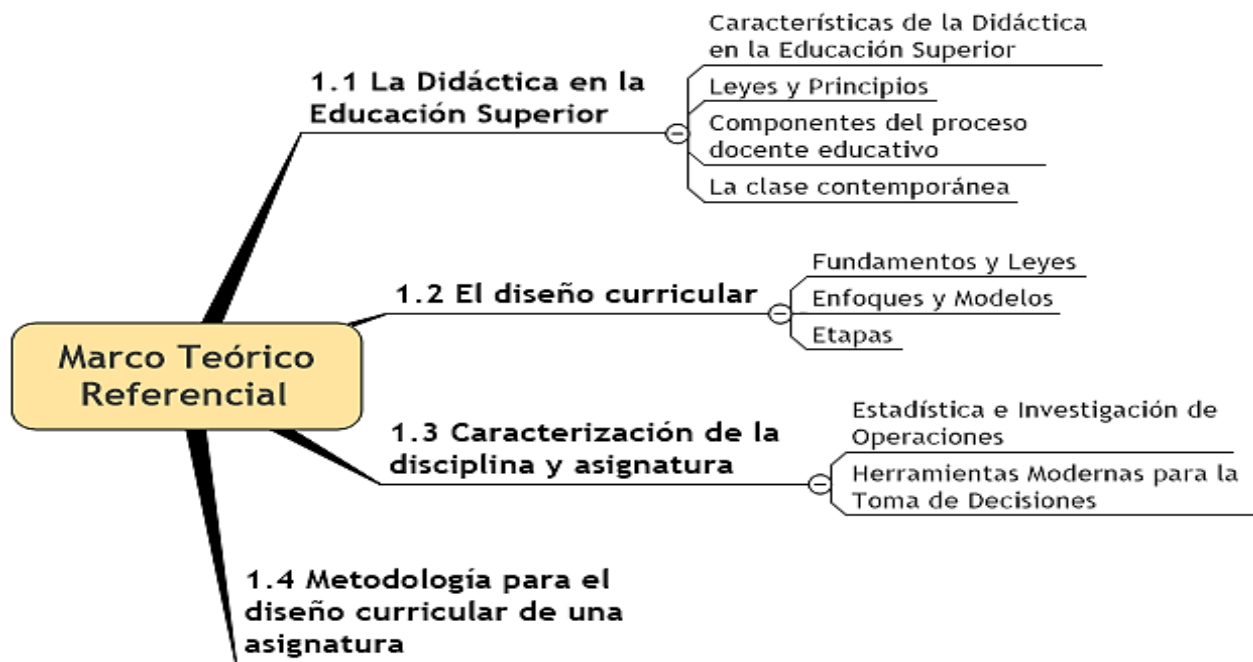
Marco Teórico Referencial

1.1 La Didáctica en la Educación Superior

Características de la Didáctica en la Educación Superior

Leyes y Principios

Componentes del proceso docente educativo

La clase contemporánea

1.2 El diseño curricular

Fundamentos y Leyes

Enfoques y Modelos

Etapas

1.3 Caracterización de la disciplina y asignatura

Estadística e Investigación de Operaciones

Herramientas Modernas para la Toma de Decisiones

1.4 Metodología para el diseño curricular de una asignatura